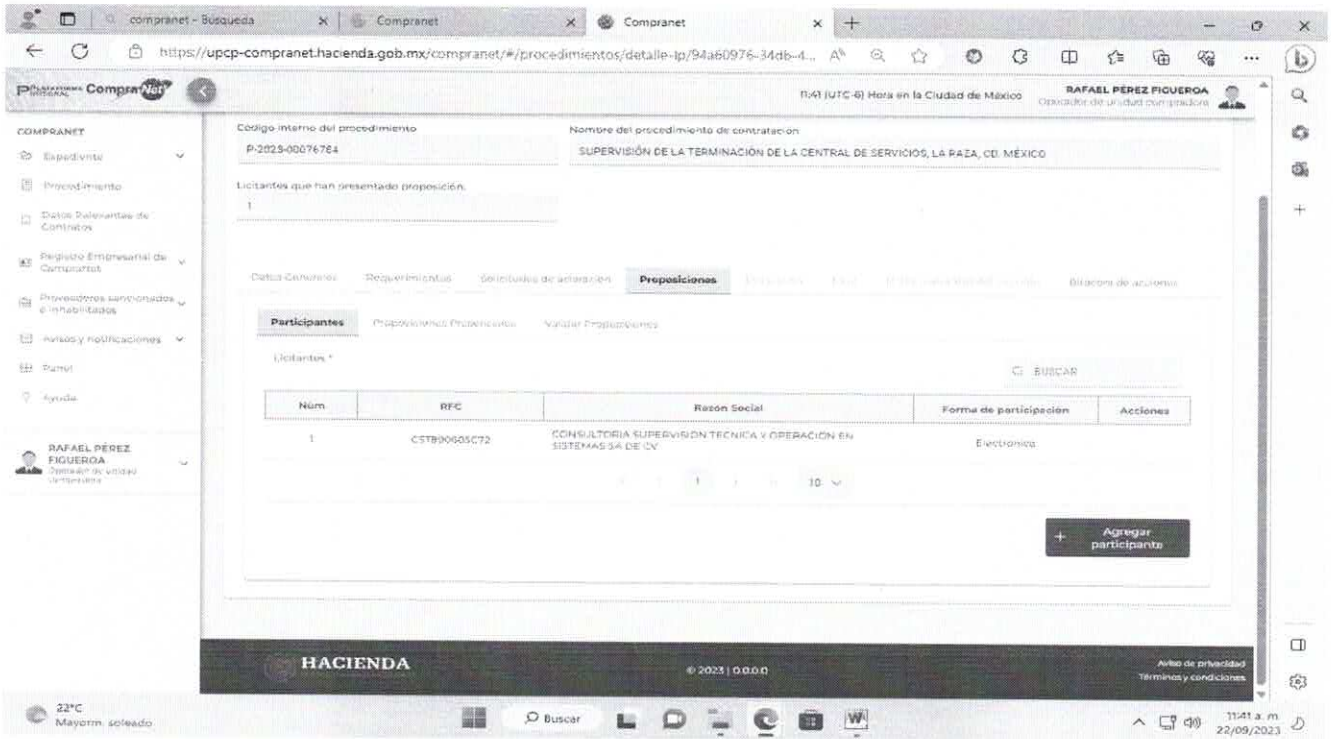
compranet - Búsqueda
Compranet
Compranet
https://upcp-compranet.hacienda.gob.mx/compranet/#/procedimientos/detalle-lp/94a60976-34db-4...

Plataforma Integral CompraNet
11:41 (UTC-6) Hora en la Ciudad de México
RAFAEL PÉREZ FIGUEROA
Operador de unidad compradora

COMPRANET
Expediente
Procedimiento
Datos Relevantes de Contratos
Registro Empresarial de Compras
Proveedores sancionados e inhabilitados
Avisos y notificaciones
Panel
Ayuda

RAFAEL PÉREZ FIGUEROA
Operador de unidad compradora

Código interno del procedimiento
P-2023-00076784
Nombre del procedimiento de contratación
SUPERVISIÓN DE LA TERMINACIÓN DE LA CENTRAL DE SERVICIOS, LA RAZA, CD. MÉXICO
Licitantes que han presentado proposición
1

Datos Generales
Requerimientos
Solicitudes de aclaración
Proposiciones
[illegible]
Bitácora de acciones

Participantes
Proposiciones Presentadas
Validar Proposiciones

Licitantes *
BUSCAR

| Núm | RFC | Razón Social | Forma de participación | Acciones |
|---|---|---|---|---|
| 1 | CST890605C72 | CONSULTORIA SUPERVISION TECNICA Y OPERACION EN SISTEMAS SA DE CV | Electrónica | |

1
10

Agregar participante

HACIENDA
© 2023 | 0.0.0.0
Aviso de privacidad
Términos y condiciones

22°C
Mayorm. soleado
Buscar
11:41 a. m.
22/09/2023